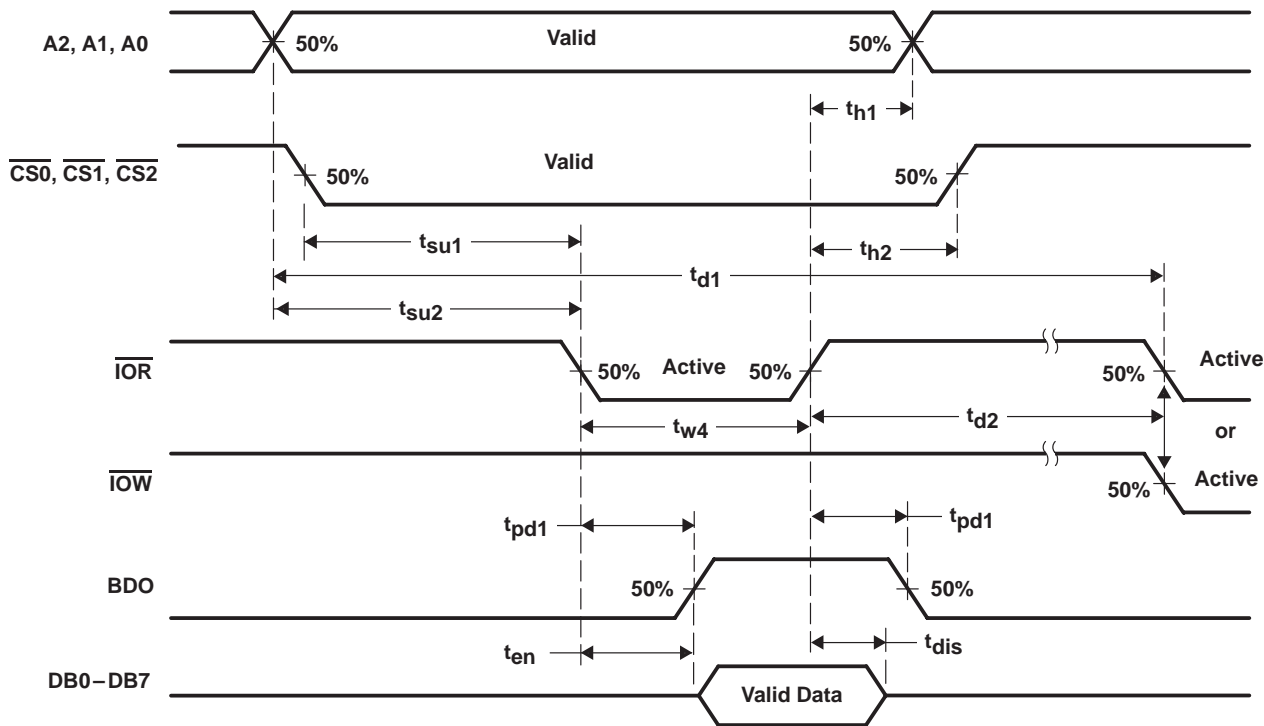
A2, A1, A0

50%

Valid

50%

$t_{h1}$

$\overline{CS0}$, $\overline{CS1}$, $\overline{CS2}$

Valid

50%

50%

$t_{su1}$

$t_{h2}$

$t_{d1}$

$t_{su2}$

$\overline{IOR}$

50%

Active

50%

50%

Active

$t_{w4}$

$t_{d2}$

or

$\overline{IOW}$

50%

Active

$t_{pd1}$

$t_{pd1}$

BDO

50%

50%

$t_{en}$

$t_{dis}$

DB0−DB7

Valid Data